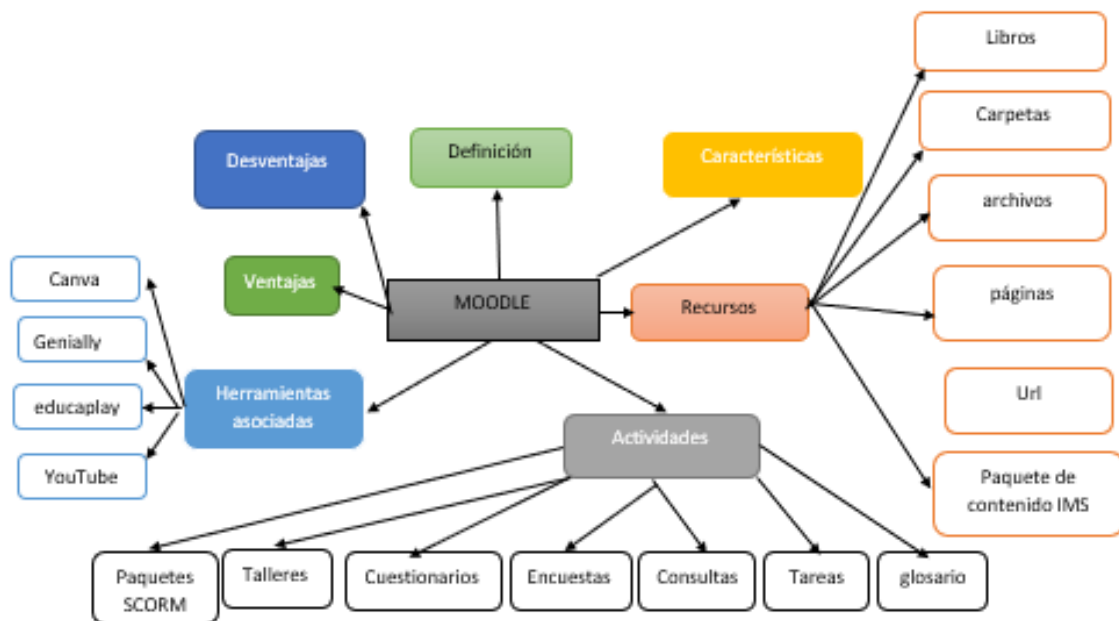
Libros

Carpetas

Desventajas

Definición

Características

archivos

Canva

Ventajas

MOODLE

Recursos

páginas

Genially

educaplay

Herramientas asociadas

Url

Actividades

YouTube

Paquete de contenido IMS

Paquetes SCORM

Talleres

Cuestionarios

Encuestas

Consultas

Tareas

glosario